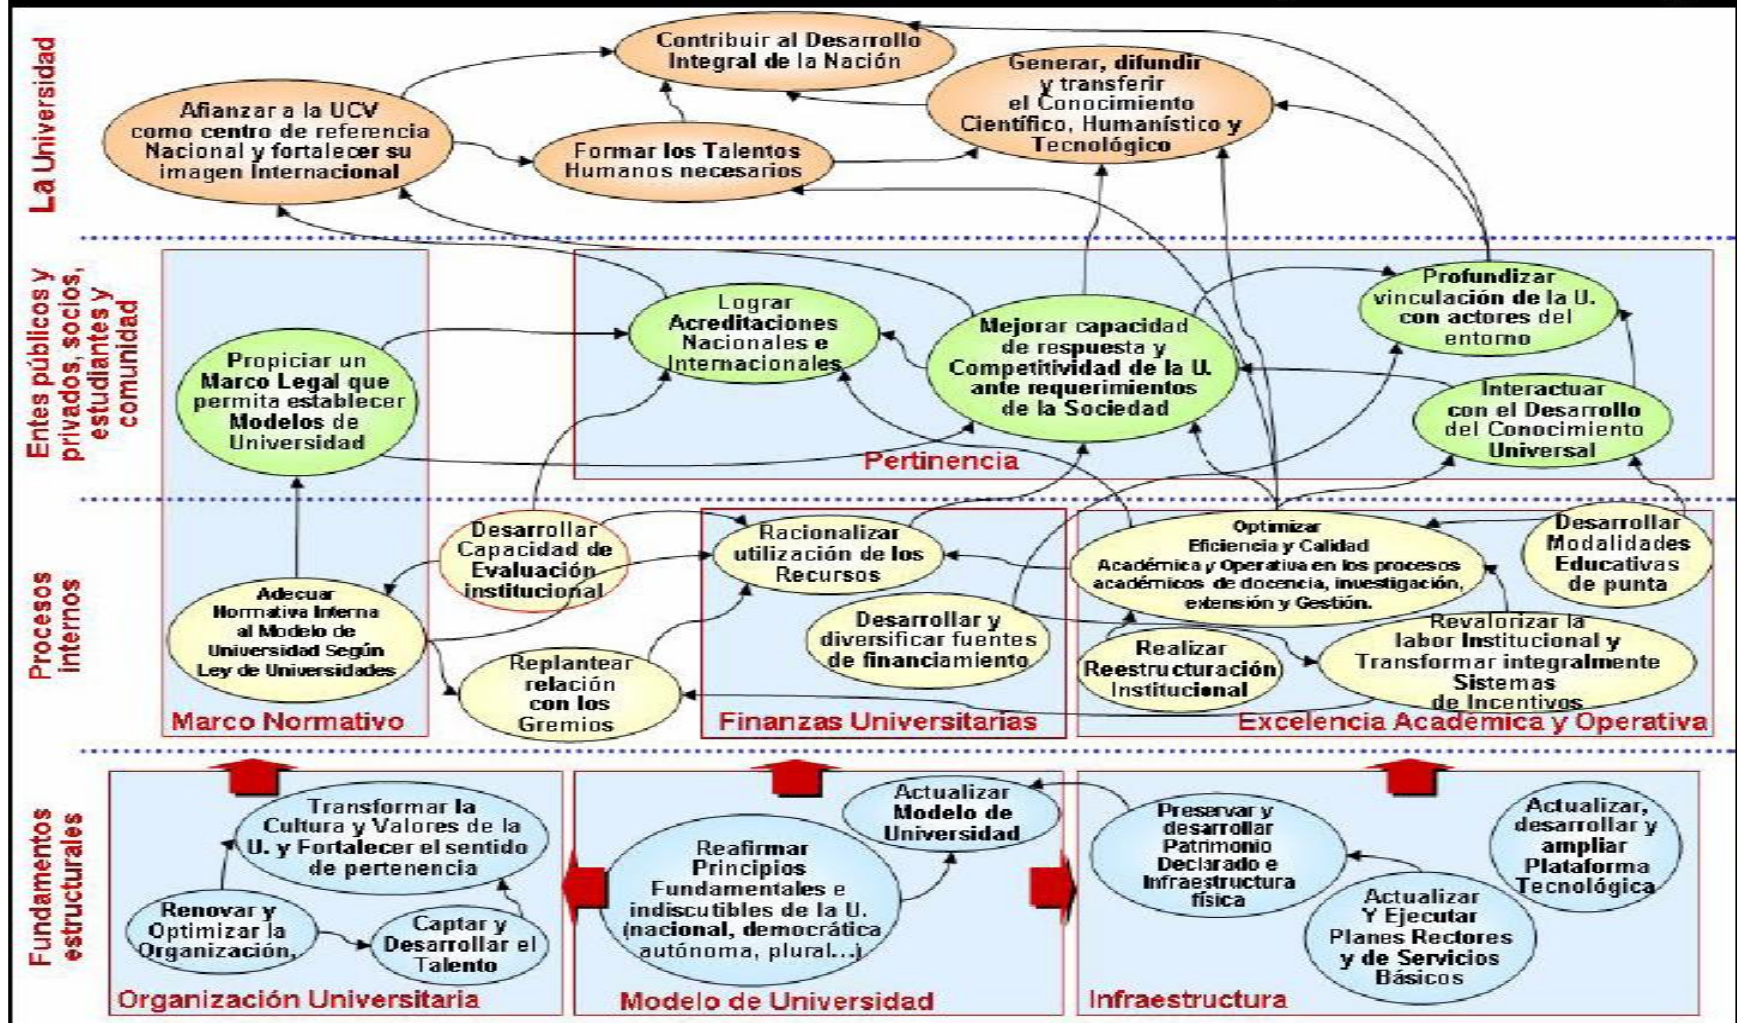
La Universidad

Contribuir al Desarrollo Integral de la Nación

Generar, difundir y transferir el Conocimiento Científico, Humanístico y Tecnológico

Afianzar a la UCV como centro de referencia Nacional y fortalecer su imagen Internacional

Formar los Talentos Humanos necesarios

Entes públicos y privados, socios, estudiantes y comunidad

Propiciar un Marco Legal que permita establecer Modelos de Universidad

Lograr Acreditaciones Nacionales e Internacionales

Mejorar capacidad de respuesta y Competitividad de la U. ante requerimientos de la Sociedad

Profundizar vinculación de la U. con actores del entorno

Interactuar con el Desarrollo del Conocimiento Universal

Pertinencia

Procesos internos

Desarrollar Capacidad de Evaluación institucional

Racionalizar utilización de los Recursos

Optimizar Eficiencia y Calidad Académica y Operativa en los procesos académicos de docencia, investigación, extensión y Gestión.

Desarrollar Modalidades Educativas de punta

Adecuar Normativa Interna al Modelo de Universidad Según Ley de Universidades

Desarrollar y diversificar fuentes de financiamiento

Revalorizar la labor Institucional y Transformar integralmente Sistemas de Incentivos

Realizar Reestructuración Institucional

Replantear relación con los Gremios

Marco Normativo

Finanzas Universitarias

Excelencia Académica y Operativa

Fundamentos estructurales

Transformar la Cultura y Valores de la U. y Fortalecer el sentido de pertenencia

Renovar y Optimizar la Organización,

Captar y Desarrollar el Talento

Actualizar Modelo de Universidad

Reafirmar Principios Fundamentales e indiscutibles de la U. (nacional, democrática autónoma, plural...)

Preservar y desarrollar Patrimonio Declarado e Infraestructura física

Actualizar, desarrollar y ampliar Plataforma Tecnológica

Actualizar Y Ejecutar Planes Rectores y de Servicios Básicos

Organización Universitaria

Modelo de Universidad

Infraestructura